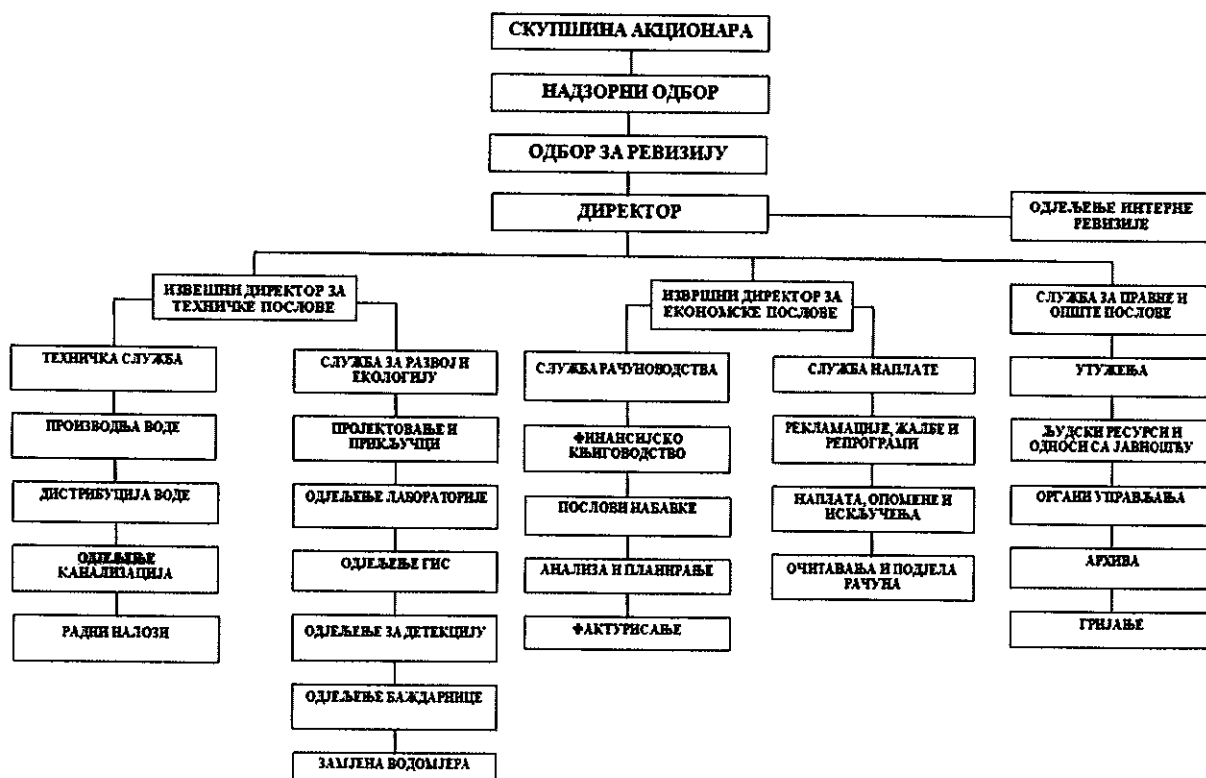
СКУПШТИНА АКЦИОНАРА

НАДЗОРНИ ОДБОР

ОДБОР ЗА РЕВИЗИЈУ

ДИРЕКТОР

ОДЈЕЉЕЊЕ ИНТЕРНЕ РЕВИЗИЈЕ

ИЗВРШНИ ДИРЕКТОР ЗА ТЕХНИЧКЕ ПОСЛОВЕ

ТЕХНИЧКА СЛУЖБА

ПРОИЗВОДЊА ВОДЕ

ДИСТРИБУЦИЈА ВОДЕ

ОДЈЕЉЕЊЕ КАНАЛИЗАЦИЈА

РАДНИ НАЛОЗИ

СЛУЖБА ЗА РАЗВОЈ И ЕКОЛОГИЈУ

ПРОЈЕКТОВАЊЕ И ПРИКЉУЧЦИ

ОДЈЕЉЕЊЕ ЛАБОРАТОРИЈЕ

ОДЈЕЉЕЊЕ ГИС

ОДЈЕЉЕЊЕ ЗА ДЕТЕКЦИЈУ

ОДЈЕЉЕЊЕ БАЖДАРНИЦЕ

ЗАМЈЕНА ВОДОМЈЕРА

ИЗВРШНИ ДИРЕКТОР ЗА ЕКОНОМСКЕ ПОСЛОВЕ

СЛУЖБА РАЧУНОВОДСТВА

ФИНАНСИЈСКО КЊИГОВОДСТВО

ПОСЛОВИ НАБАВКЕ

АНАЛИЗА И ПЛАНИРАЊЕ

ФАКТУРИСАЊЕ

СЛУЖБА НАПЛАТЕ

РЕКЛАМАЦИЈЕ, ЖАЛБЕ И РЕПРОГРАМИ

НАПЛАТА, ОПОМЕНЕ И ИСКЉУЧЕЊА

ОЧИТАВАЊА И ПОДЈЕЛА РАЧУНА

СЛУЖБА ЗА ПРАВНЕ И ОПШТЕ ПОСЛОВЕ

УТУЖЕЊА

ЉУДСКИ РЕСУРСИ И ОДНОСИ СА ЈАВНОШЋУ

ОРГАНИ УПРАВЉАЊА

АРХИВА

ГРИЈАЊЕ